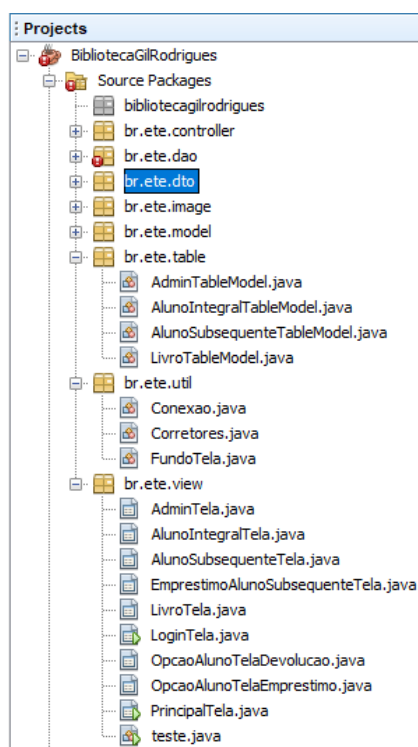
Projects

BibliotecaGilRodrigues
Source Packages
bibliotecagilrodrigues
br.ete.controller
br.ete.dao
br.ete.dto
br.ete.image
br.ete.model
br.ete.table
AdminTableModel.java
AlunoIntegralTableModel.java
AlunoSubsequenteTableModel.java
LivroTableModel.java
br.ete.util
Conexao.java
Corretores.java
FundoTela.java
br.ete.view
AdminTela.java
AlunoIntegralTela.java
AlunoSubsequenteTela.java
EmprestimoAlunoSubsequenteTela.java
LivroTela.java
LoginTela.java
OpcaoAlunoTelaDevolucao.java
OpcaoAlunoTelaEmprestimo.java
PrincipalTela.java
teste.java